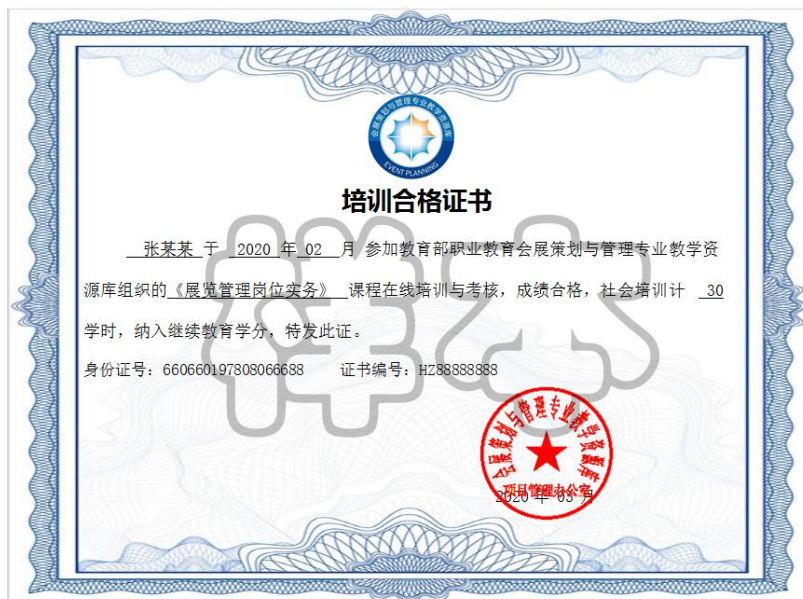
会展策划与管理专业教学资源库
EVENT PLANNING

培训合格证书

张某某 于 2020 年 02 月 参加教育部职业教育会展策划与管理专业教学资源库组织的《展览管理岗位实务》 课程在线培训与考核，成绩合格，社会培训计 30 学时，纳入继续教育学分，特发此证。

身份证号：660660197808066688　　证书编号：HZ88888888

会展策划与管理专业教学资源库
项目管理办公室

2020 年 03 月